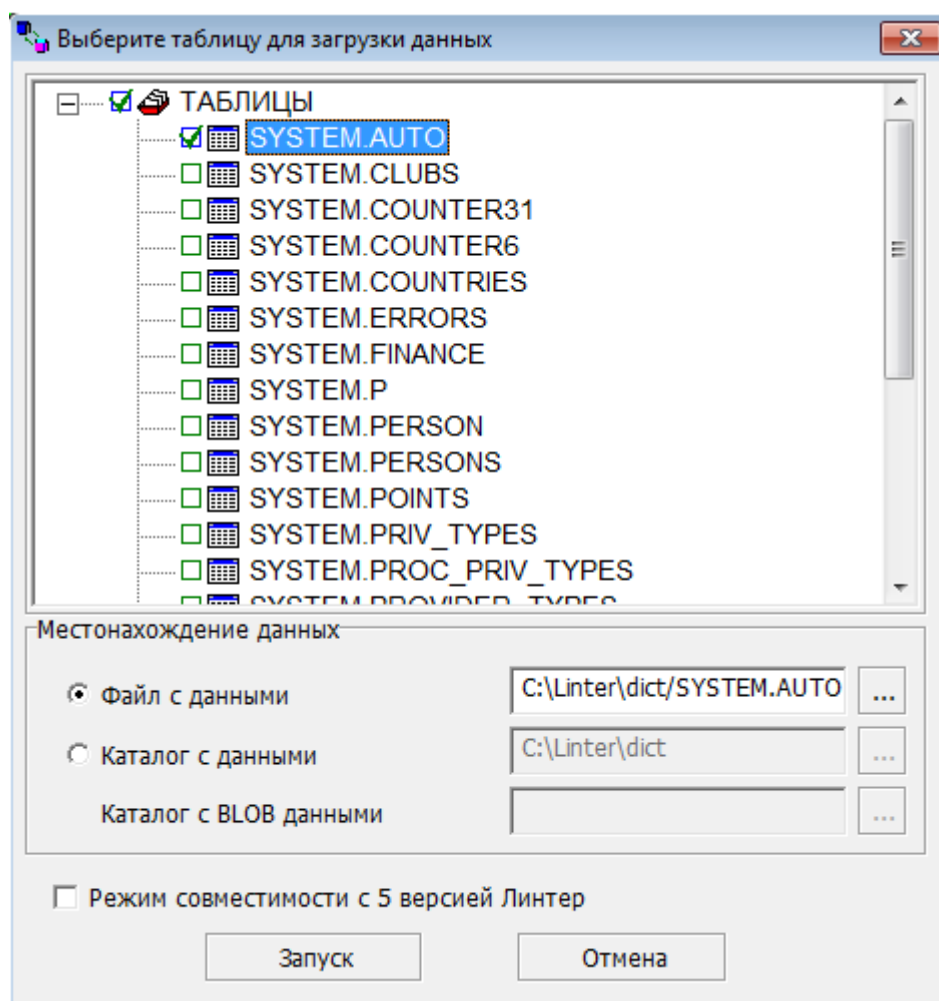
Выберите таблицу для загрузки данных

ТАБЛИЦЫ
SYSTEM.AUTO
SYSTEM.CLUBS
SYSTEM.COUNTER31
SYSTEM.COUNTER6
SYSTEM.COUNTRIES
SYSTEM.ERRORS
SYSTEM.FINANCE
SYSTEM.P
SYSTEM.PERSON
SYSTEM.PERSONS
SYSTEM.POINTS
SYSTEM.PRIV_TYPES
SYSTEM.PROC_PRIV_TYPES
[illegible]

Местонахождение данных

Файл с данными C:\Linter\dict/SYSTEM.AUTO ...
Каталог с данными C:\Linter\dict ...
Каталог с BLOB данными ...

Режим совместимости с 5 версией Линтер

Запуск
Отмена